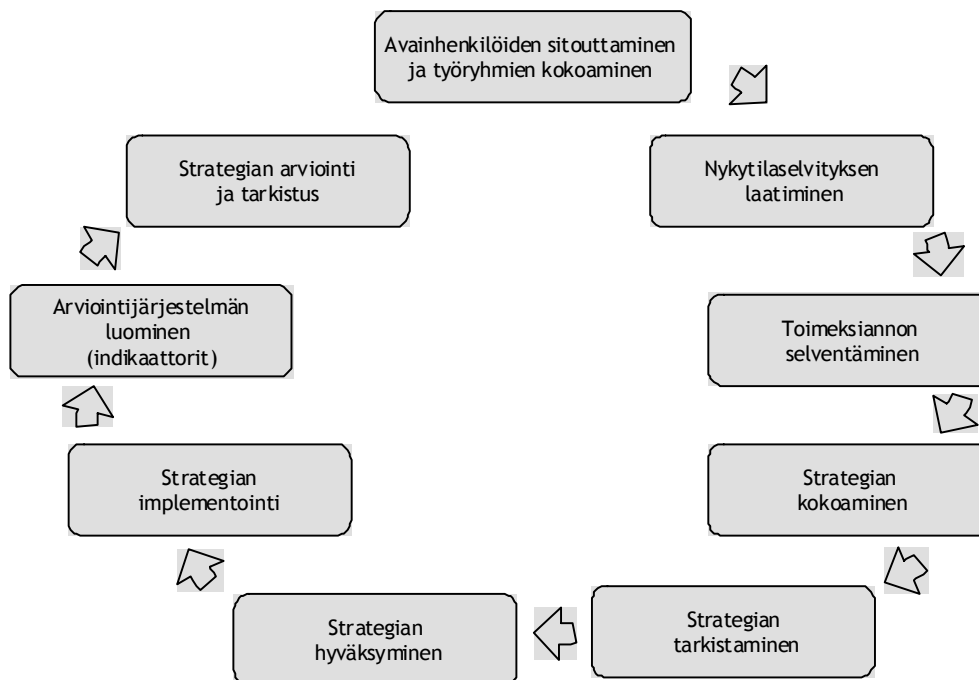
Avainhenkilöiden sitouttaminen ja työryhmien kokoaminen

Nykytilaselvityksen laatiminen

Toimeksiannon selventäminen

Strategian kokoaminen

Strategian tarkistaminen

Strategian hyväksyminen

Strategian implementointi

Arviointijärjestelmän luominen (indikaattorit)

Strategian arviointi ja tarkistus